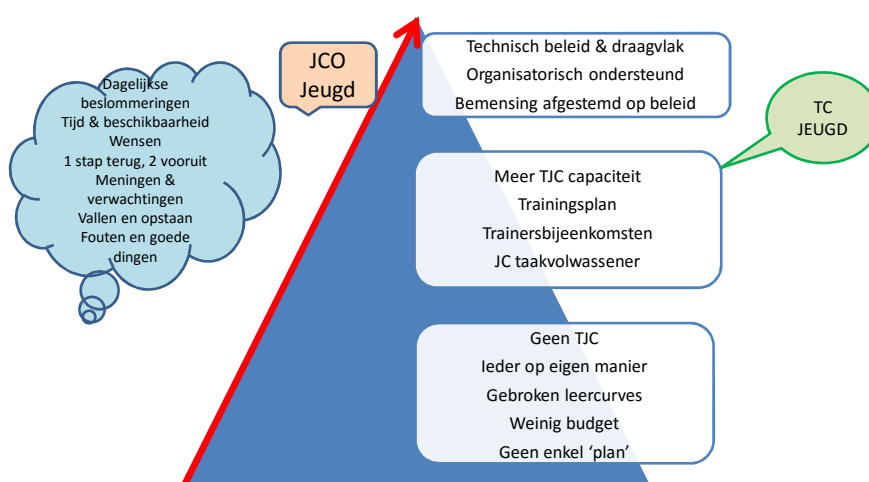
Dagelijkse beslommeringen
Tijd & beschikbaarheid
Wensen
1 stap terug, 2 vooruit
Meningen & verwachtingen
Vallen en opstaan
Fouten en goede dingen

JCO
Jeugd

Technisch beleid & draagvlak
Organisatorisch ondersteund
Bemensing afgestemd op beleid

TC
JEUGD

Meer TJC capaciteit
Trainingsplan
Trainersbijeenkomsten
JC taakvolwassener

Geen TJC
Ieder op eigen manier
Gebroken leercurves
Weinig budget
Geen enkel 'plan'